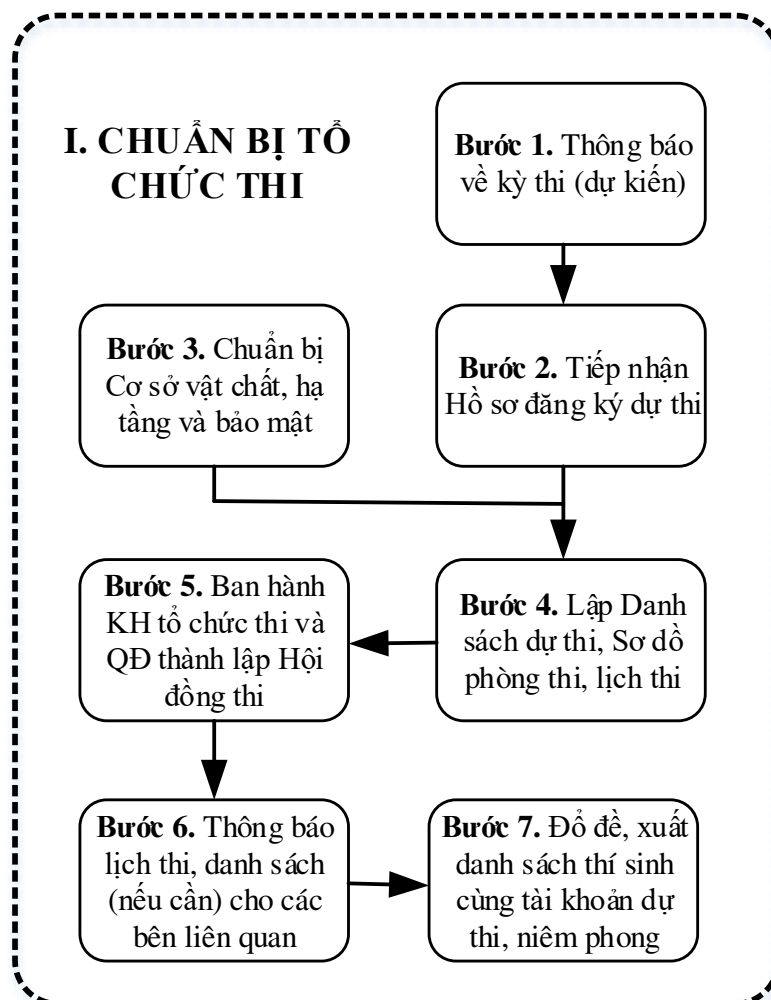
I. CHUẨN BỊ TỔ CHỨC THI

Bước 1. Thông báo về kỳ thi (dự kiến)

Bước 3. Chuẩn bị Cơ sở vật chất, hạ tầng và bảo mật

Bước 2. Tiếp nhận Hồ sơ đăng ký dự thi

Bước 5. Ban hành KH tổ chức thi và QĐ thành lập Hội đồng thi

Bước 4. Lập Danh sách dự thi, Sơ đồ phòng thi, lịch thi

Bước 6. Thông báo lịch thi, danh sách (nếu cần) cho các bên liên quan

Bước 7. Đổ đề, xuất danh sách thí sinh cùng tài khoản dự thi, niêm phong